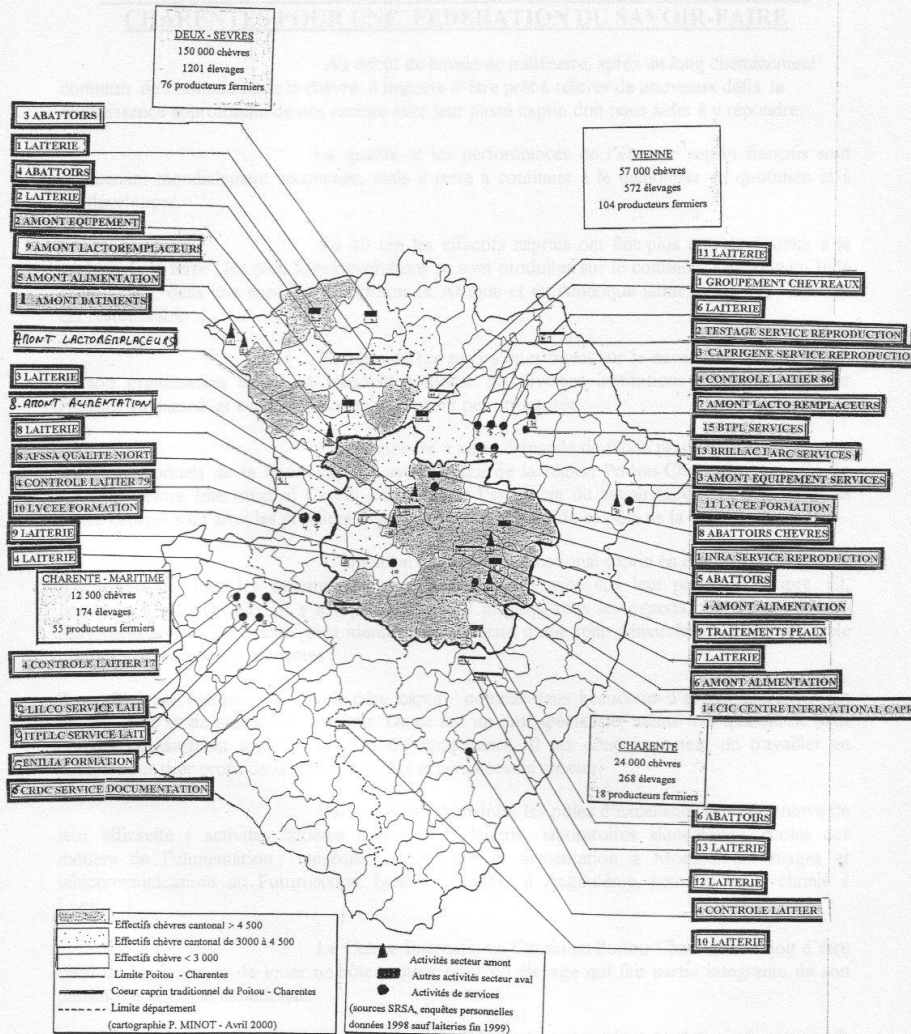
CHARENTES POUR UNE FEDERATION DU SAVOIR-FAIRE

DEUX - SEVRES
150 000 chèvres
1201 élevages
76 producteurs fermiers

VIENNE
57 000 chèvres
572 élevages
104 producteurs fermiers

CHARENTE - MARITIME
12 500 chèvres
174 élevages
55 producteurs fermiers

CHARENTE
24 000 chèvres
268 élevages
18 producteurs fermiers

3 ABATTOIRS
1 LAITERIE
4 ABATTOIRS
2 LAITERIE
2 AMONT EQUIPEMENT
9 AMONT LACTOREMPLACEURS
5 AMONT ALIMENTATION
1 AMONT BATIMENTS
AMONT LACTOREMPLACEURS
3 LAITERIE
8. AMONT ALIMENTATION
8 LAITERIE
8 AFSSA QUALITE NIORT
4 CONTROLE LAITIER 79
10 LYCEE FORMATION
9 LAITERIE
4 LAITERIE
4 CONTROLE LAITIER 17
9 LILCO SERVICE LAIT
9 ITPLC SERVICE LAIT
5 ENILIA FORMATION
6 CRDC SERVICE DOCUMENTATION

11 LAITERIE
1 GROUPEMENT CHEVREAUX
6 LAITERIE
2 TESTAGE SERVICE REPRODUCTION
3 CAPRIGENE SERVICE REPRODUCTION
4 CONTROLE LAITIER 86
7 AMONT LACTO REMPLACEURS
15 BTPL SERVICES
13 BRILLACT ARC SERVICES
3 AMONT EQUIPEMENT SERVICES
11 LYCEE FORMATION
8 ABATTOIRS CHEVRES
1 INRA SERVICE REPRODUCTION
5 ABATTOIRS
4 AMONT ALIMENTATION
9 TRAITEMENTS PEAUX
7 LAITERIE
6 AMONT ALIMENTATION
14 CIC CENTRE INTERNATIONAL CAPR
6 ABATTOIRS
13 LAITERIE
12 LAITERIE
4 CONTROLE LAITIER
10 LAITERIE

Effectifs chèvres cantonal > 4 500
Effectifs chèvre cantonal de 3000 à 4 500
Effectifs chèvre < 3 000
Limite Poitou - Charentes
Coeur caprin traditionnel du Poitou - Charentes
Limite département
(cartographie P. MINOT - Avril 2000)

Activités secteur amont
Autres activités secteur aval
Activités de services
(sources SRSA, enquêtes personnelles données 1998 sauf laiteries fin 1999)